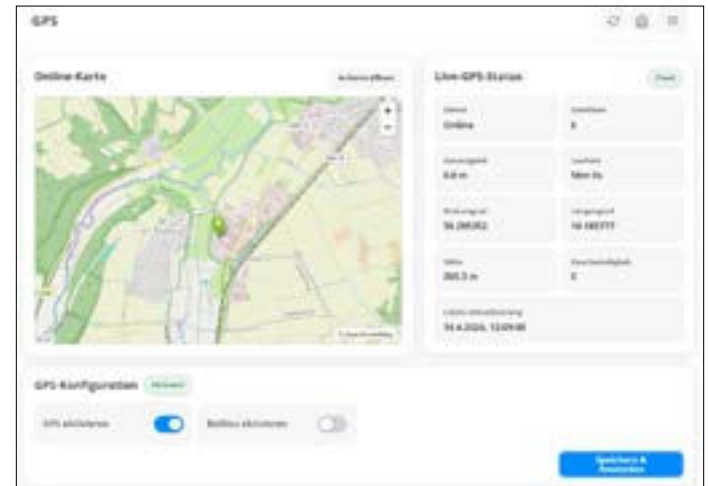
GPS

Online-Karte

In Karte öffnen

Live-GPS-Status

Fixed

Status
Online

Satelliten
8

Genauigkeit
0.8 m

Laufzeit
9km 0s

Breitengrad
56.295352

Längengrad
16.183777

Höhe
265.5 m

Geschwindigkeit
0

Letzte Aktualisierung
14.4.2026, 12:09:00

GPS-Konfiguration

Aktiviert

GPS aktivieren

Beidou aktivieren

Speichern & Neustarten